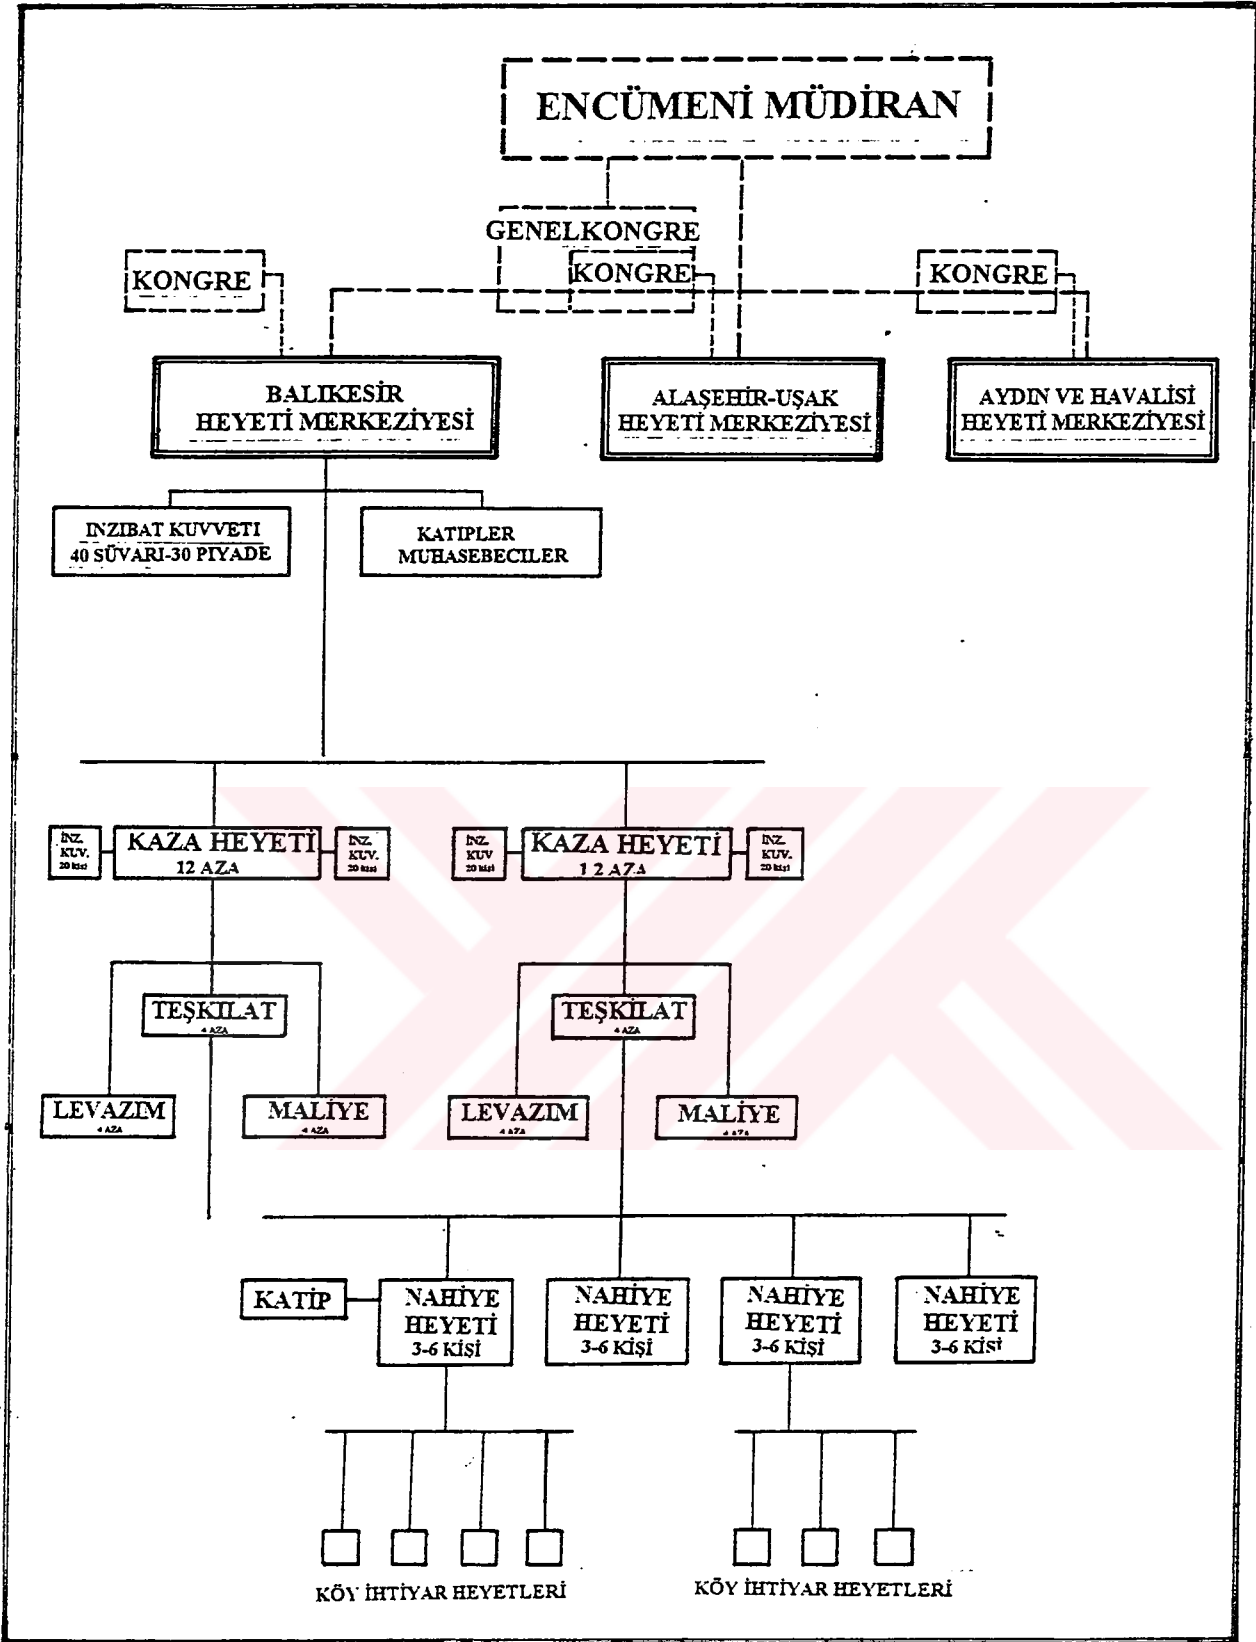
ENCÜMENİ MÜDİRAN

GENELKONGRE

KONGRE

KONGRE

KONGRE

BALIKESİR HEYETİ MERKEZİYESİ

ALAŞEHİR-UŞAK HEYETİ MERKEZİYESİ

AYDIN VE HAVALİSİ HEYETİ MERKEZİYESİ

INZIBAT KUVVETI 40 SÜVARI-30 PIYADE

KATIPLER MUHASEBECILER

İNZ. KUV. 20 kişi

KAZA HEYETİ 12 AZA

İNZ. KUV. 20 kişi

İNZ. KUV 20 kişi

KAZA HEYETİ 1 2 AZA

İNZ. KUV. 20 kişi

TEŞKİLAT 4 AZA

LEVAZIM 4 AZA

MALİYE 4 AZA

TEŞKİLAT 4 AZA

LEVAZIM 4 AZA

MALİYE 4 AZA

KATİP

NAHİYE HEYETİ 3-6 KİŞİ

NAHİYE HEYETİ 3-6 KİŞİ

NAHİYE HEYETİ 3-6 KİŞİ

NAHİYE HEYETİ 3-6 KİŞİ

KÖY İHTİYAR HEYETLERİ

KÖY İHTİYAR HEYETLERİ